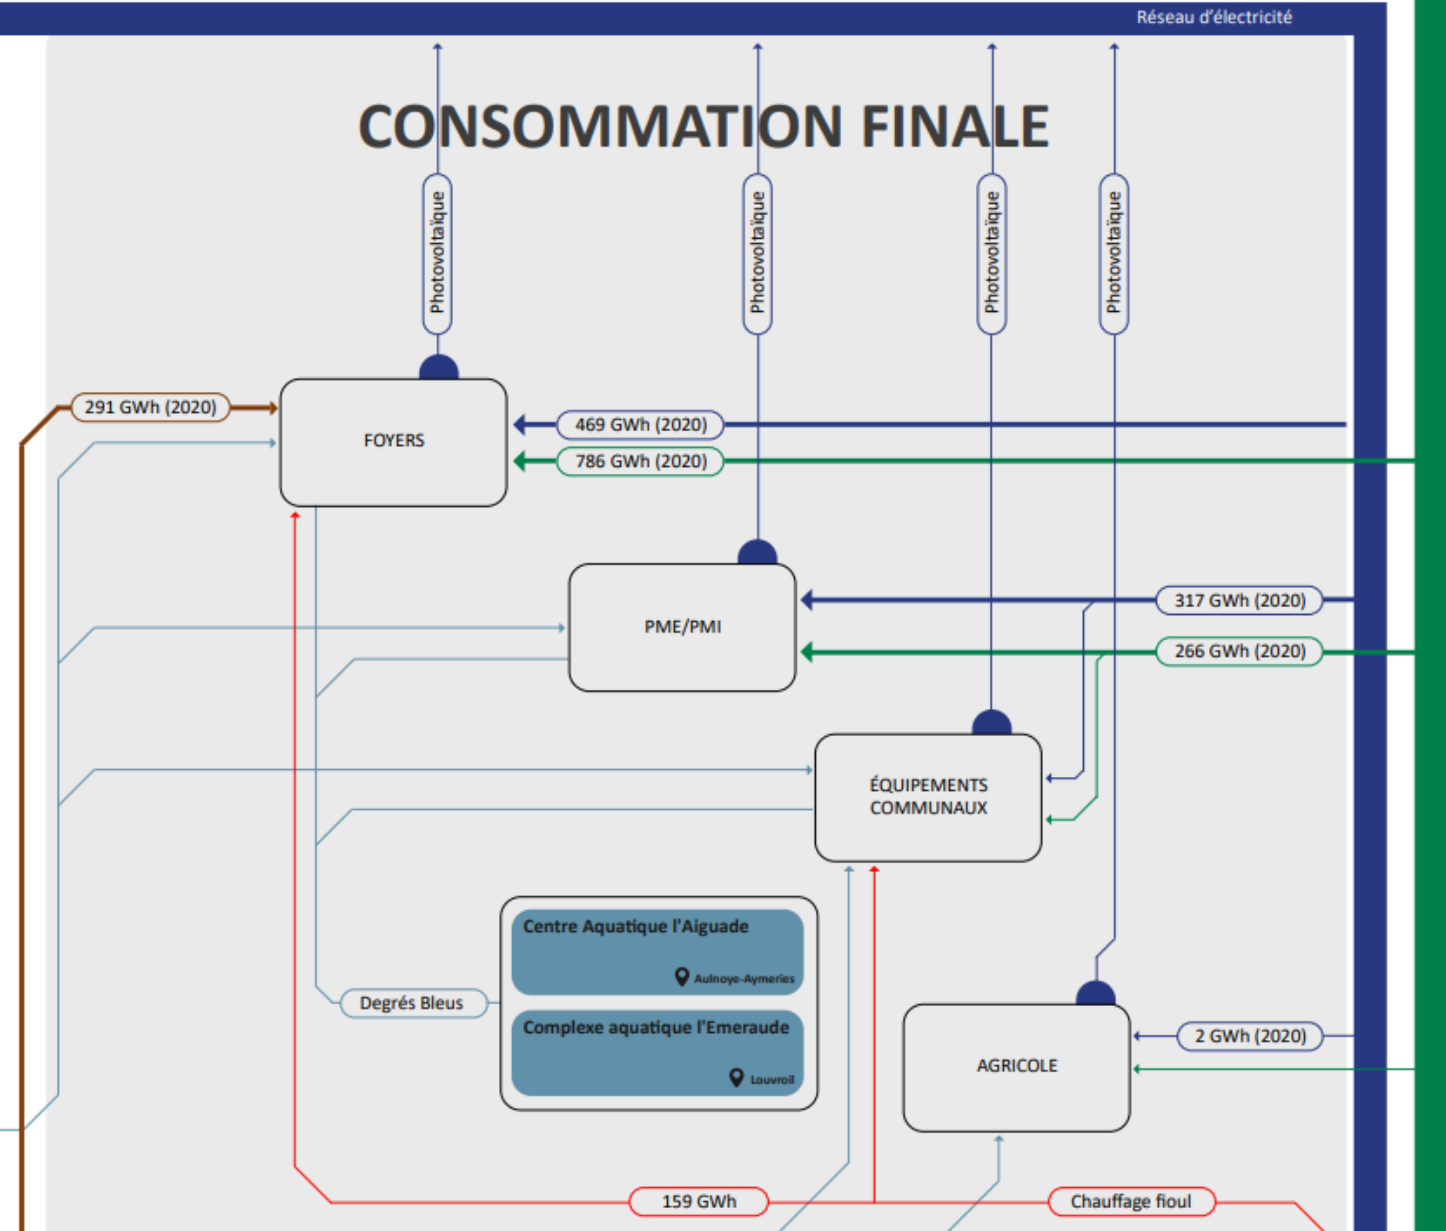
Réseau d'électricité

CONSOMMATION FINALE

Photovoltaïque

Photovoltaïque

Photovoltaïque

Photovoltaïque

291 GWh (2020)

FOYERS

469 GWh (2020)

786 GWh (2020)

PME/PMI

317 GWh (2020)

266 GWh (2020)

ÉQUIPEMENTS COMMUNAUX

Centre Aquatique l'Aiguade

Aulnoye-Aymeries

Complexe aquatique l'Emeraude

Louvroil

Degrés Bleus

AGRICOLE

2 GWh (2020)

159 GWh

Chauffage fioul